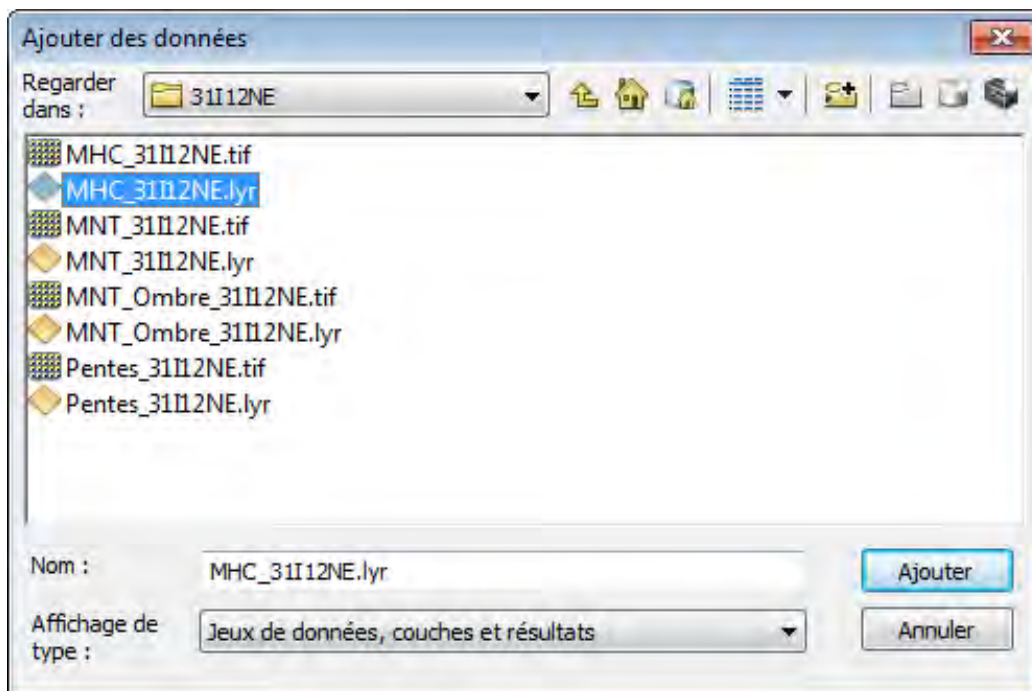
Ajouter des données

Regarder dans : 31I12NE

MHC_31I12NE.tif
MHC_31I12NE.lyr
MNT_31I12NE.tif
MNT_31I12NE.lyr
MNT_Ombre_31I12NE.tif
MNT_Ombre_31I12NE.lyr
Pentes_31I12NE.tif
Pentes_31I12NE.lyr

Nom : MHC_31I12NE.lyr
Ajouter

Affichage de type : Jeux de données, couches et résultats
Annuler